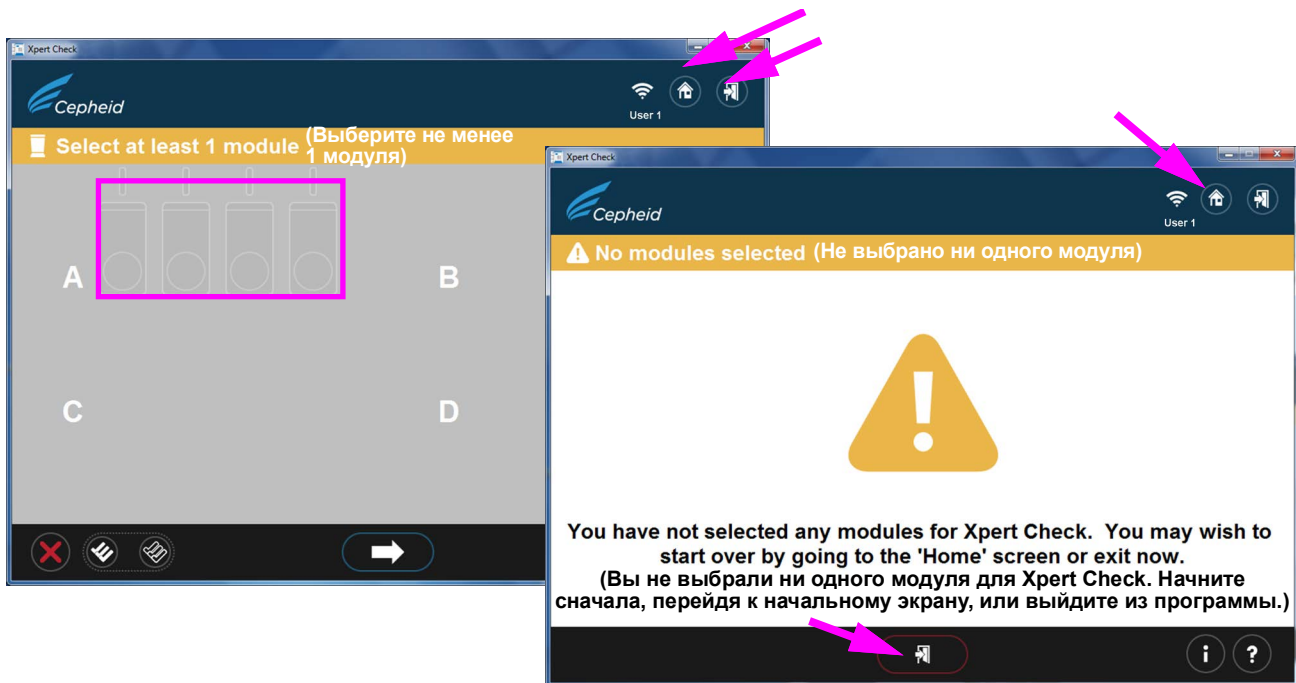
Xpert Check

Cepheid

User 1

Select at least 1 module (Выберите не менее 1 модуля)

A

B

C

D

Xpert Check

Cepheid

User 1

No modules selected (Не выбрано ни одного модуля)

You have not selected any modules for Xpert Check. You may wish to start over by going to the 'Home' screen or exit now.
(Вы не выбрали ни одного модуля для Xpert Check. Начните сначала, перейдя к начальному экрану, или выйдите из программы.)